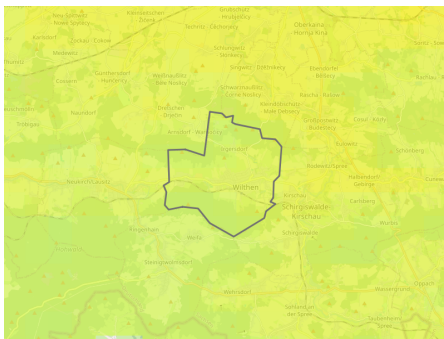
Kleinröhrsdorf
Großröhrsdorf
Obergurig
Neu-Schirgiswalde
Tschelln
Kirschau
Carlsberg
Wilthen
Schirgiswalde-Kirschau
Sohland
Weifa
Steinigtwolmsdorf
Neukirch/Lausitz
Ringenhain
Wehrsdorf
Kirschau
Crostau
Schirgiswalde
Rodewitz/Spree
Callenberg
Sohland an der Spree
Taubenheim/Spree
Halbendorf/Gebirge
Irgersdorf
Arnsdorf
Naundorf
Tröbigau
Medewitz
Cossern
Gnaschwitz
Drehsa
Spittwitz
Schwarznaußlitz
Rascha
Kleinpostwitz
Eulowitz
Ebendörfel
Großpostwitz
Binnewitz
Cunewalde
Schönberg
Oppach
Mauersberg
Kirschau